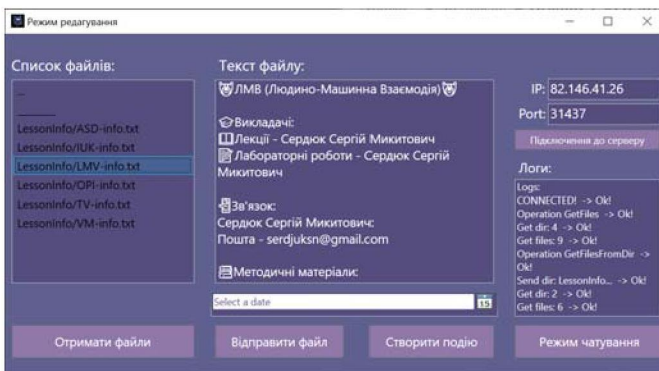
Режим редагування

Список файлів:

..
_______
LessonInfo/ASD-info.txt
LessonInfo/IUK-info.txt
LessonInfo/LMV-info.txt
LessonInfo/OPI-info.txt
LessonInfo/TV-info.txt
LessonInfo/VM-info.txt

Текст файлу:

ЛМВ (Людино-Машинна Взаємодія)

Викладачі:
Лекції - Сердюк Сергій Микитович
Лабораторні роботи - Сердюк Сергій Микитович

Зв'язок:
Сердюк Сергій Микитович:
Пошта - serdjuksn@gmail.com

Методичні матеріали:

Select a date

15

IP: 82.146.41.26
Port: 31437
Підключення до серверу

Логи:
Logs:
CONNECTED! -> Ok!
Operation GetFiles -> Ok!
Get dir: 4 -> Ok!
Get files: 9 -> Ok!
Operation GetFilesFromDir -> Ok!
Send dir: LessonInfo... -> Ok!
Get dir: 2 -> Ok!
Get files: 6 -> Ok!

Отримати файли
Відправити файл
Створити подію
Режим читування